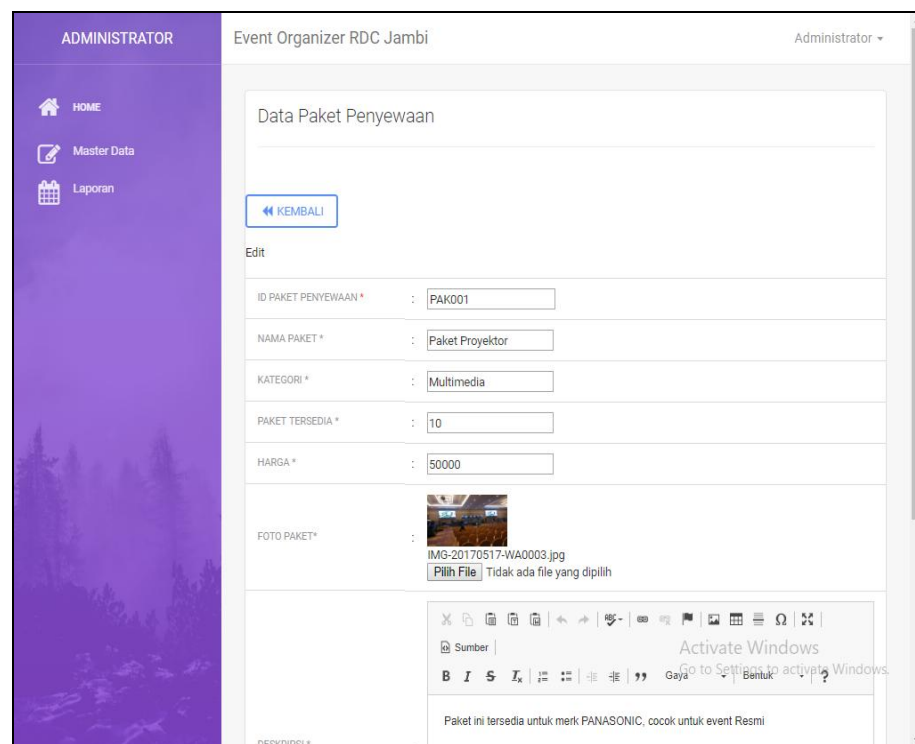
ADMINISTRATOR

HOME

Master Data

Laporan

Event Organizer RDC Jambi

Administrator

Data Paket Penyewaan

KEMBALI

Edit

| | | |
|---|---|---|
| ID PAKET PENYEWAAN * | : | PAK001 |
| NAMA PAKET * | : | Paket Proyektor |
| KATEGORI * | : | Multimedia |
| PAKET TERSEDIA * | : | 10 |
| HARGA * | : | 50000 |
| FOTO PAKET* | : | IMG-20170517-WA0003.jpg Pilih File Tidak ada file yang dipilih |

Sumber

Gaya Bentuk ?

Activate Windows
Go to Settings to activate Windows.

Paket ini tersedia untuk merk PANASONIC, cocok untuk event Resmi

DESKRIPSI *